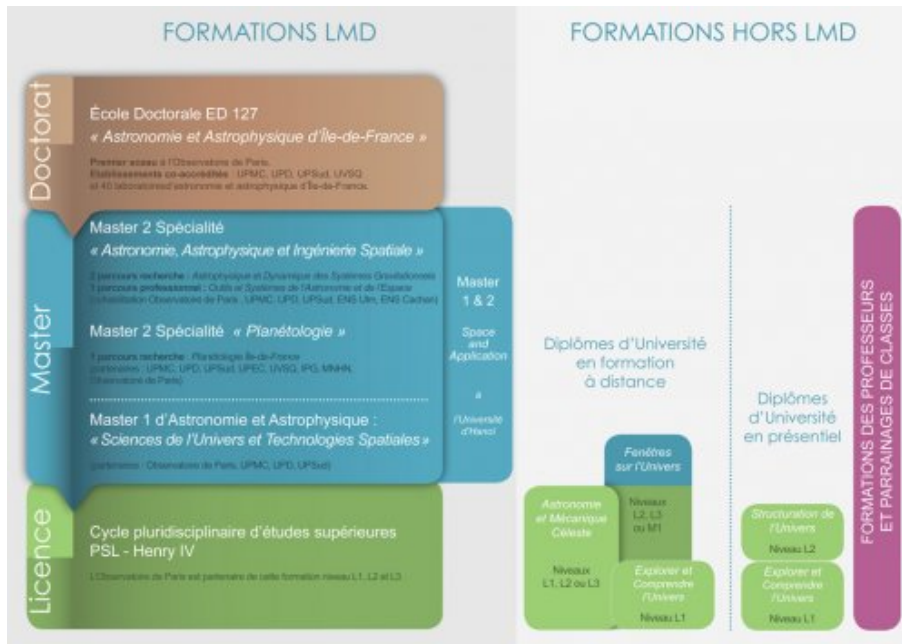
FORMATIONS LMD

FORMATIONS HORS LMD

Doctorat

École Doctorale ED 127
« Astronomie et Astrophysique d'Île-de-France »

Premier accueil à l'Observatoire de Paris.
Établissements co-accrédités : UPMC, UPD, UPSud, UVSQ et 40 laboratoires d'astronomie et astrophysique d'Île-de-France.

Master

Master 2 Spécialité
« Astronomie, Astrophysique et Ingénierie Spatiale »

2 parcours recherche : Astrophysique et Dynamique des Systèmes Gravitationnels
1 parcours professionnel : Outils et Systèmes de l'Astronomie et de l'Espace
(cohabilitation Observatoire de Paris, UPMC, UPD, UPSud, ENS Ulm, ENS Cachan)

Master 2 Spécialité « Planétologie »

1 parcours recherche : Planétologie Île-de-France
(partenaires : UPMC, UPD, UPSud, UPEC, UVSQ, IPG, MNHN, Observatoire de Paris)

Master 1 d'Astronomie et Astrophysique :
« Sciences de l'Univers et Technologies Spatiales »

(partenaires : Observatoire de Paris, UPMC, UPD, UPSud)

Master 1 & 2
Space and Application
à l'Université d'Hanoï

Licence

Cycle pluridisciplinaire d'études supérieures
PSL - Henry IV

L'Observatoire de Paris est partenaire de cette formation niveau L1, L2 et L3

Diplômes d'Université en formation à distance

Fenêtres sur l'Univers
Niveaux L2, L3 ou M1

Astronomie et Mécanique Céleste
Niveaux L1, L2 ou L3

Explorer et Comprendre l'Univers
Niveau L1

Diplômes d'Université en présentiel

Structuration de l'Univers
Niveau L2

Explorer et Comprendre l'Univers
Niveau L1

FORMATIONS DES PROFESSEURS ET PARRAINAGES DE CLASSES